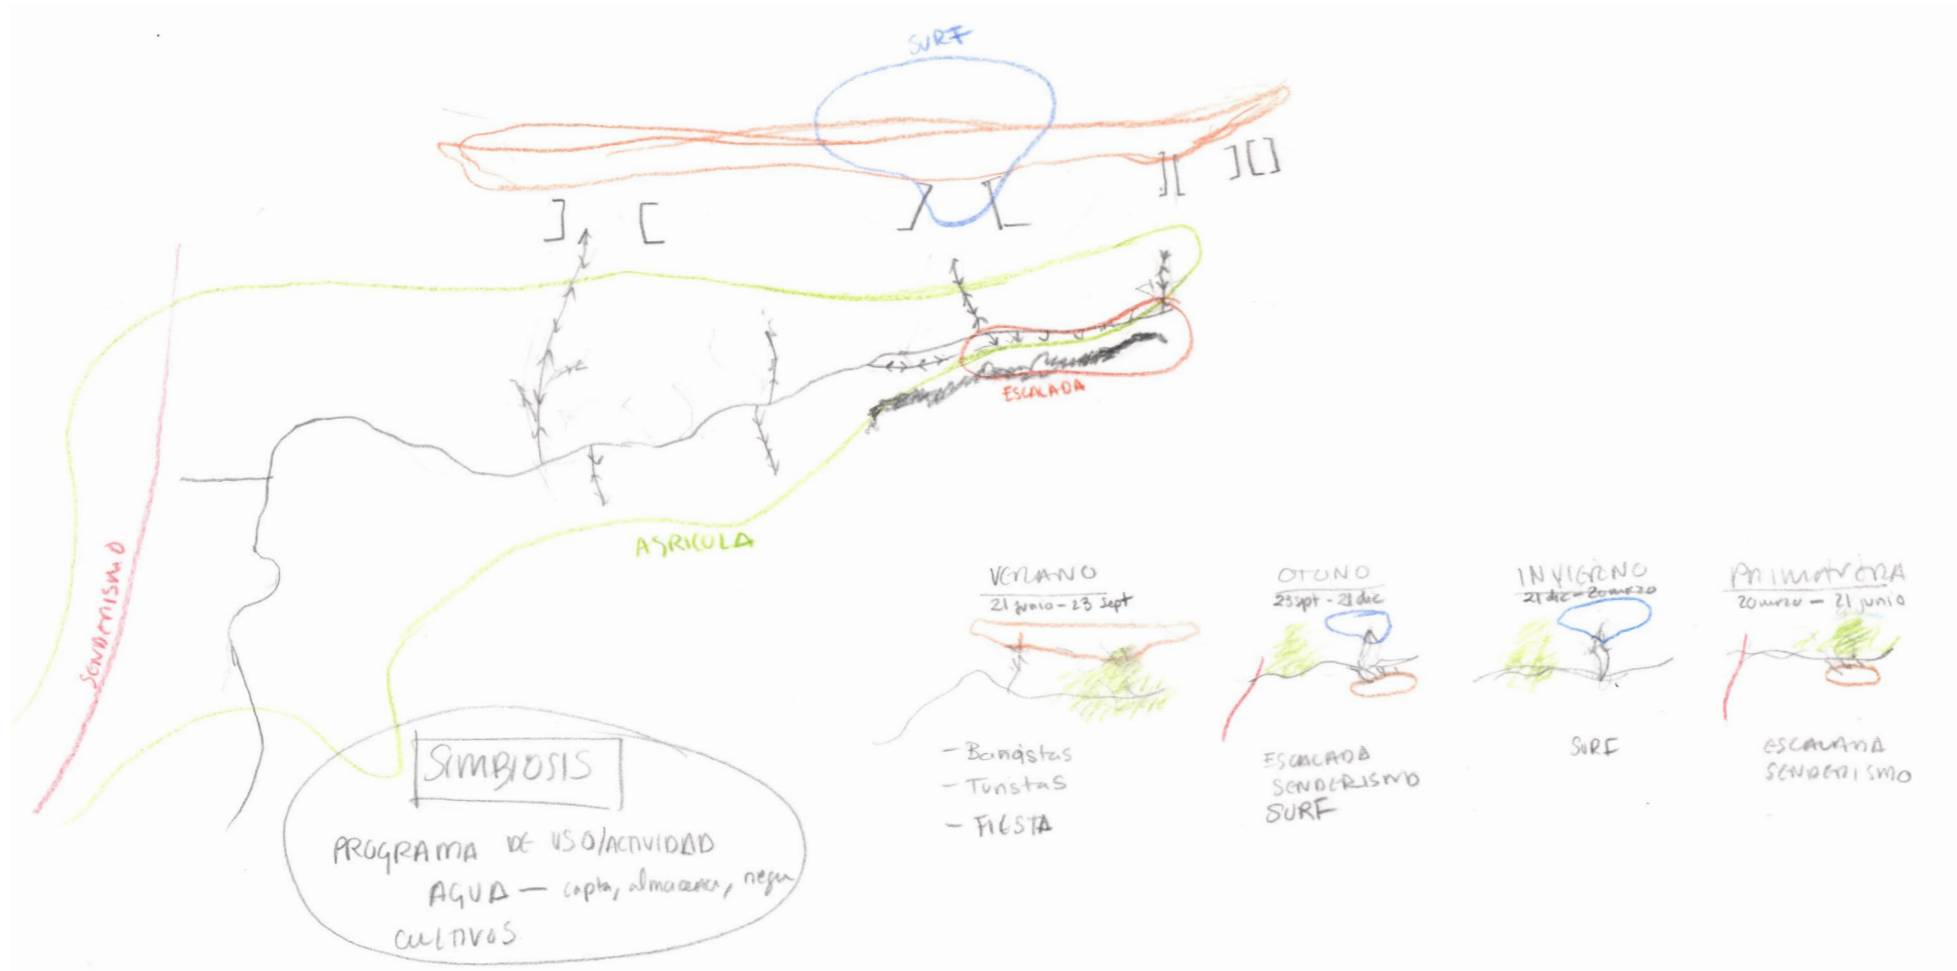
SURF

ESCALADA

AGRICOLA

SENDERISMO

SIMBIOSIS

PROGRAMA DE USO/ACTIVIDAD
AGUA — capta, almacena, riega
CULTIVOS

VERANO
21 junio - 23 sept
- Bañistas
- Turistas
- FIESTA

OTOÑO
23 sept - 21 dic
ESCALADA
SENDERISMO
SURF

INVIERNO
21 dic - 20 marzo
SURF

PRIMAVERA
20 marzo - 21 junio
ESCALADA
SENDERISMO